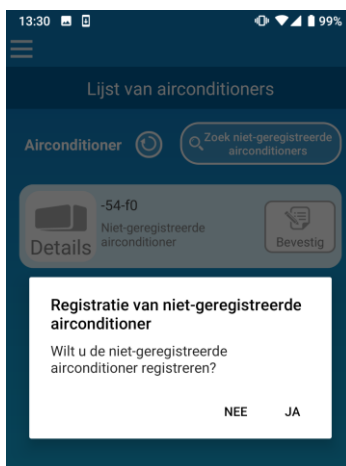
13:30 99%

Lijst van airconditioners

Airconditioner

Zoek niet-geregistreerde airconditioners

-54-f0

Niet-geregistreerde airconditioner

Details

Bevestig

Registratie van niet-geregistreerde airconditioner

Wilt u de niet-geregistreerde airconditioner registreren?

NEE

JA